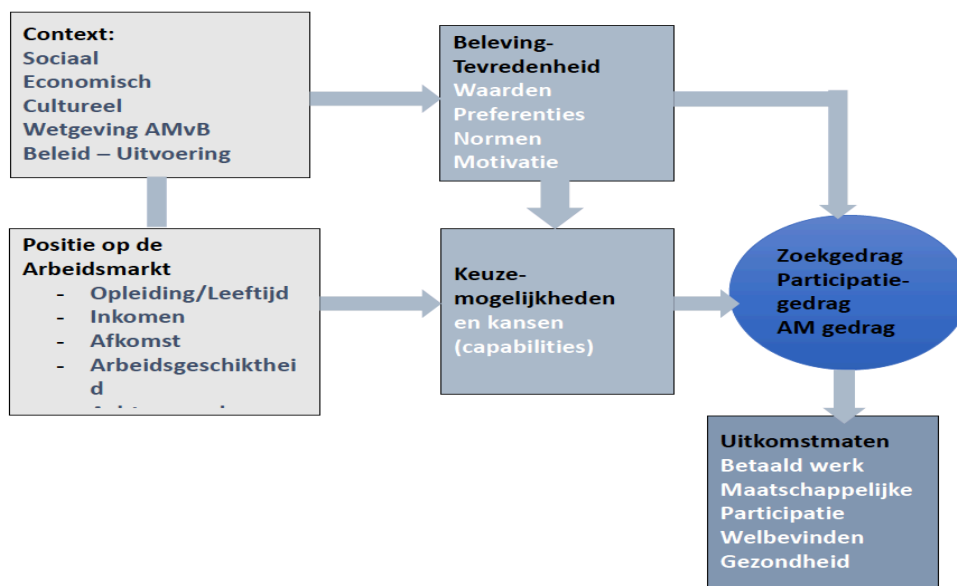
Context:
Sociaal
Economisch
Cultureel
Wetgeving AMvB
Beleid – Uitvoering

Beleving-
Tevredenheid
Waarden
Preferenties
Normen
Motivatie

Positie op de Arbeidsmarkt
- Opleiding/Leeftijd
- Inkomen
- Afkomst
- Arbeidsgeschiktheid
- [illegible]

Keuzemogelijkheden
en kansen
(capabilities)

Zoekgedrag
Participatiegedrag
AM gedrag

Uitkomstmaten
Betaald werk
Maatschappelijke
Participatie
Welbevinden
Gezondheid